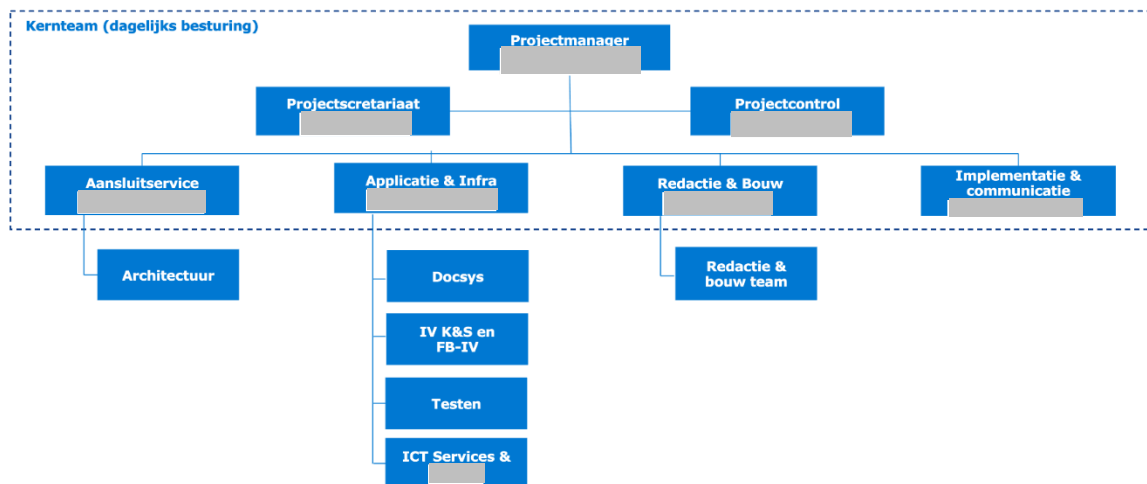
Kernteam (dagelijks besturing)

Projectmanager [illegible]

Projectscretariaat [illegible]

Projectcontrol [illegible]

Aansluitservice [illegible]

Applicatie & Infra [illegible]

Redactie & Bouw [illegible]

Implementatie & communicatie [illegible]

Architectuur

Docsys

IV K&S en FB-IV

Testen

ICT Services & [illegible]

Redactie & bouw team